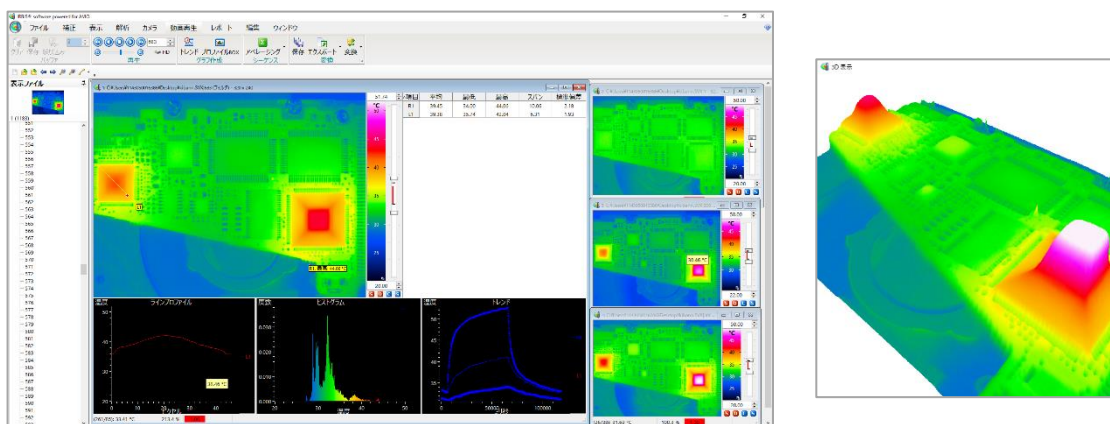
ファイル 補正 表示 解析 カメラ 動画再生 レポート 編集 ウィンドウ

再生

トレンド プロファイル&Hx グラフ作成

アベレージング シーケンス

保存 エクスポート 変換 変換

表示ファイル

測定 平均 最高 最低 スパン 標準偏差

R1 39.43 54.00 44.00 10.00 2.18

L1 38.38 25.74 42.04 6.31 1.93

R1 最高 54.00 °C

ラインプロファイル

ヒストグラム

トレンド

30.48 °C

3D 表示